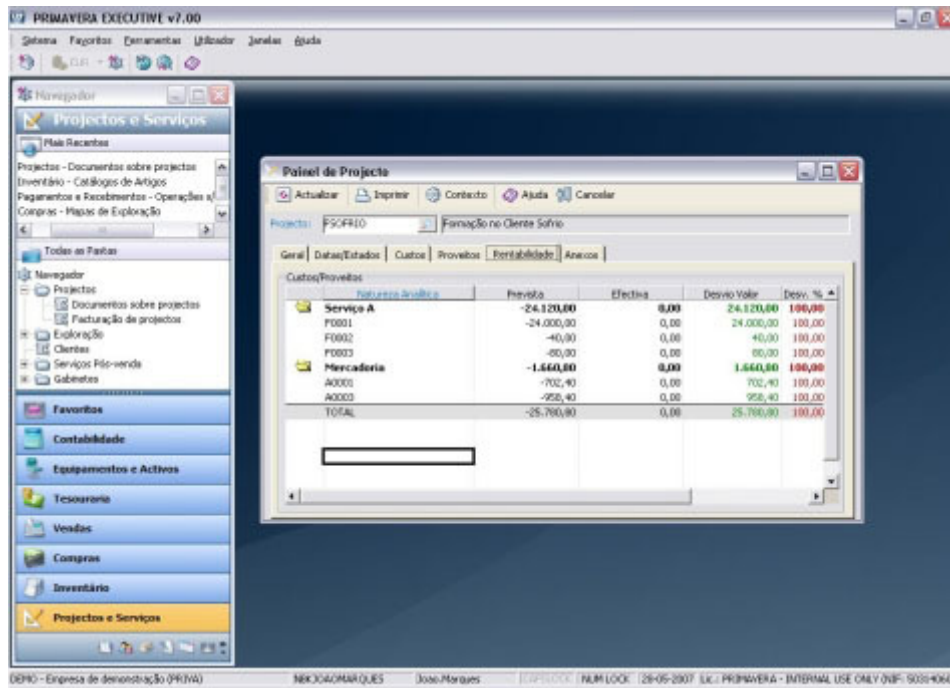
PRIMAVERA EXECUTIVE v7.00

Sistema Favoritos Ferramentas Utilizador Janelas Ajuda

Navegador

Projectos e Serviços

Mais Recentes

Projectos - Documentos sobre projectos
Inventário - Catálogos de Artigos
Pagamentos e Recebimentos - Operações
Compras - Mapas de Exploração

Todas as Pastas

Navegador
Projectos
Documentos sobre projectos
Facturação de projectos
Exploração
Clientes
Serviços Pós-venda
Gabinetes

Favoritos
Contabilidade
Equipamentos e Activos
Tesouraria
Vendas
Compras
Inventário
Projectos e Serviços

Painel de Projecto

Actualizar Imprimir Contexto Ajuda Cancelar

Projecto: FSOFRIO Formação no Cliente Sofrio

Geral Datas/Estados Custos Proveitos Rentabilidade Anexos

Custos/Proveitos

| | Natureza Analítica | Prevista | Efectiva | Desvio Valor | Desv. % |
|---|---|---|---|---|---|
| | Serviço A | -24.120,00 | 0,00 | 24.120,00 | 100,00 |
| | F0001 | -24.000,00 | 0,00 | 24.000,00 | 100,00 |
| | F0002 | -40,00 | 0,00 | 40,00 | 100,00 |
| | F0003 | -80,00 | 0,00 | 80,00 | 100,00 |
| | Mercadoria | -1.660,80 | 0,00 | 1.660,80 | 100,00 |
| | A0001 | -702,40 | 0,00 | 702,40 | 100,00 |
| | A0003 | -958,40 | 0,00 | 958,40 | 100,00 |
| | TOTAL | -25.780,80 | 0,00 | 25.780,80 | 100,00 |

DEMO - Empresa de demonstração (PRIVA) NBKJOAOMARQUES Joao.Marques NUM LOCK 28-05-2007 Lic.: PRIMAVERA - INTERNAL USE ONLY (NIF: 5035406